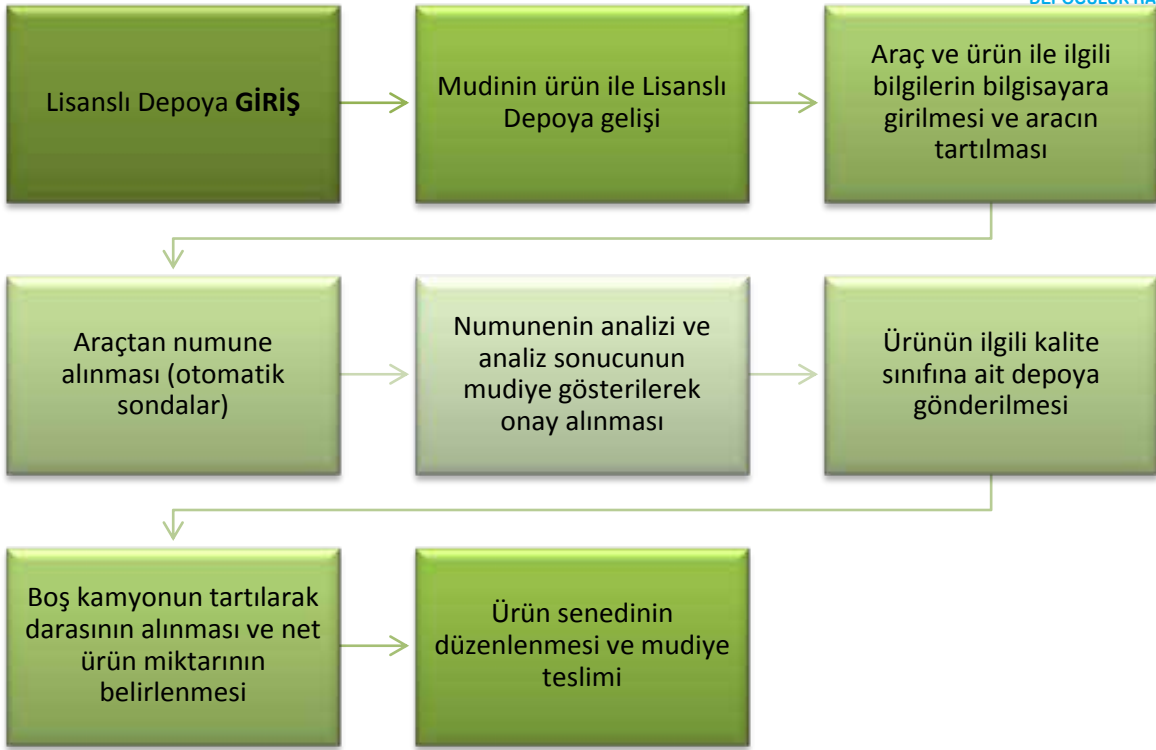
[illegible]

Lisanslı Depoya **GİRİŞ**

Mudinin ürün ile Lisanslı Depoya gelişi

Araç ve ürün ile ilgili bilgilerin bilgisayara girilmesi ve aracın tartılması

Araçtan numune alınması (otomatik sondalar)

Numunenin analizi ve analiz sonucunun mudiye gösterilerek onay alınması

Ürünün ilgili kalite sınıfına ait depoya gönderilmesi

Boş kamyonun tartılarak darasının alınması ve net ürün miktarının belirlenmesi

Ürün senedinin düzenlenmesi ve mudiye teslimi